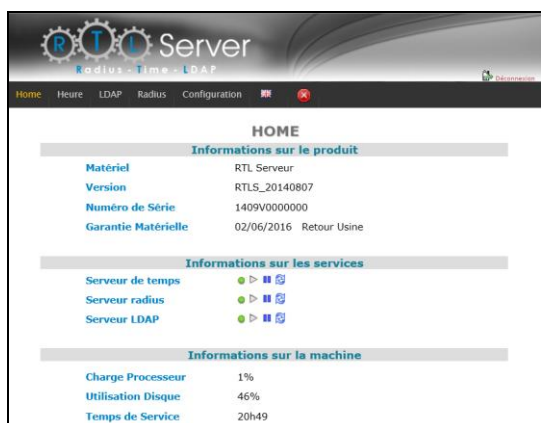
RTL Server
Radius - Time - LDAP

Déconnexion

Home Heure LDAP Radius Configuration

HOME

Informations sur le produit

| | |
|---|---|
| Matériel | RTL Serveur |
| Version | RTLS_20140807 |
| Numéro de Série | 1409V0000000 |
| Garantie Matérielle | 02/06/2016 Retour Usine |

Informations sur les services

Serveur de temps
Serveur radius
Serveur LDAP

Informations sur la machine

| | |
|---|---|
| Charge Processeur | 1% |
| Utilisation Disque | 46% |
| Temps de Service | 20h49 |